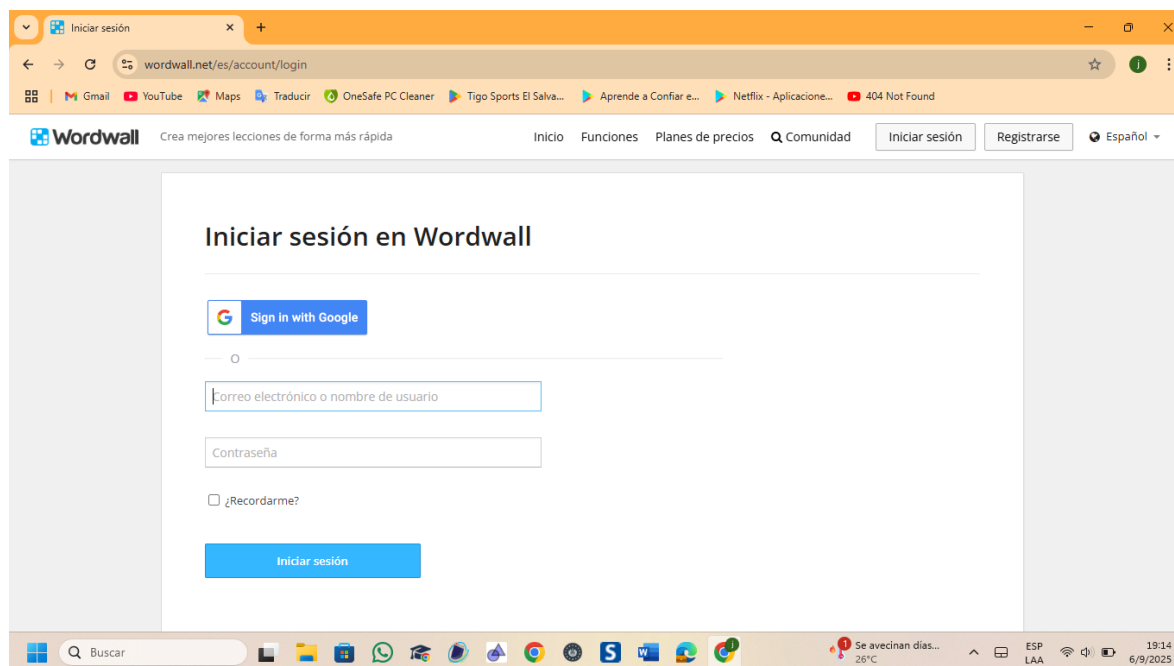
Iniciar sesión ×

wordwall.net/es/account/login

Gmail YouTube Maps Traducir OneSafe PC Cleaner Tigo Sports El Salva... Aprende a Confiar e... Netflix - Aplicacione... 404 Not Found

Wordwall Crea mejores lecciones de forma más rápida Inicio Funciones Planes de precios Comunidad Iniciar sesión Registrarse Español

Iniciar sesión en Wordwall

Sign in with Google

O

Correo electrónico o nombre de usuario

Contraseña

¿Recordarme?

Iniciar sesión

Buscar

Se avecinan días... 26°C

ESP LAA

19:14 6/9/2025